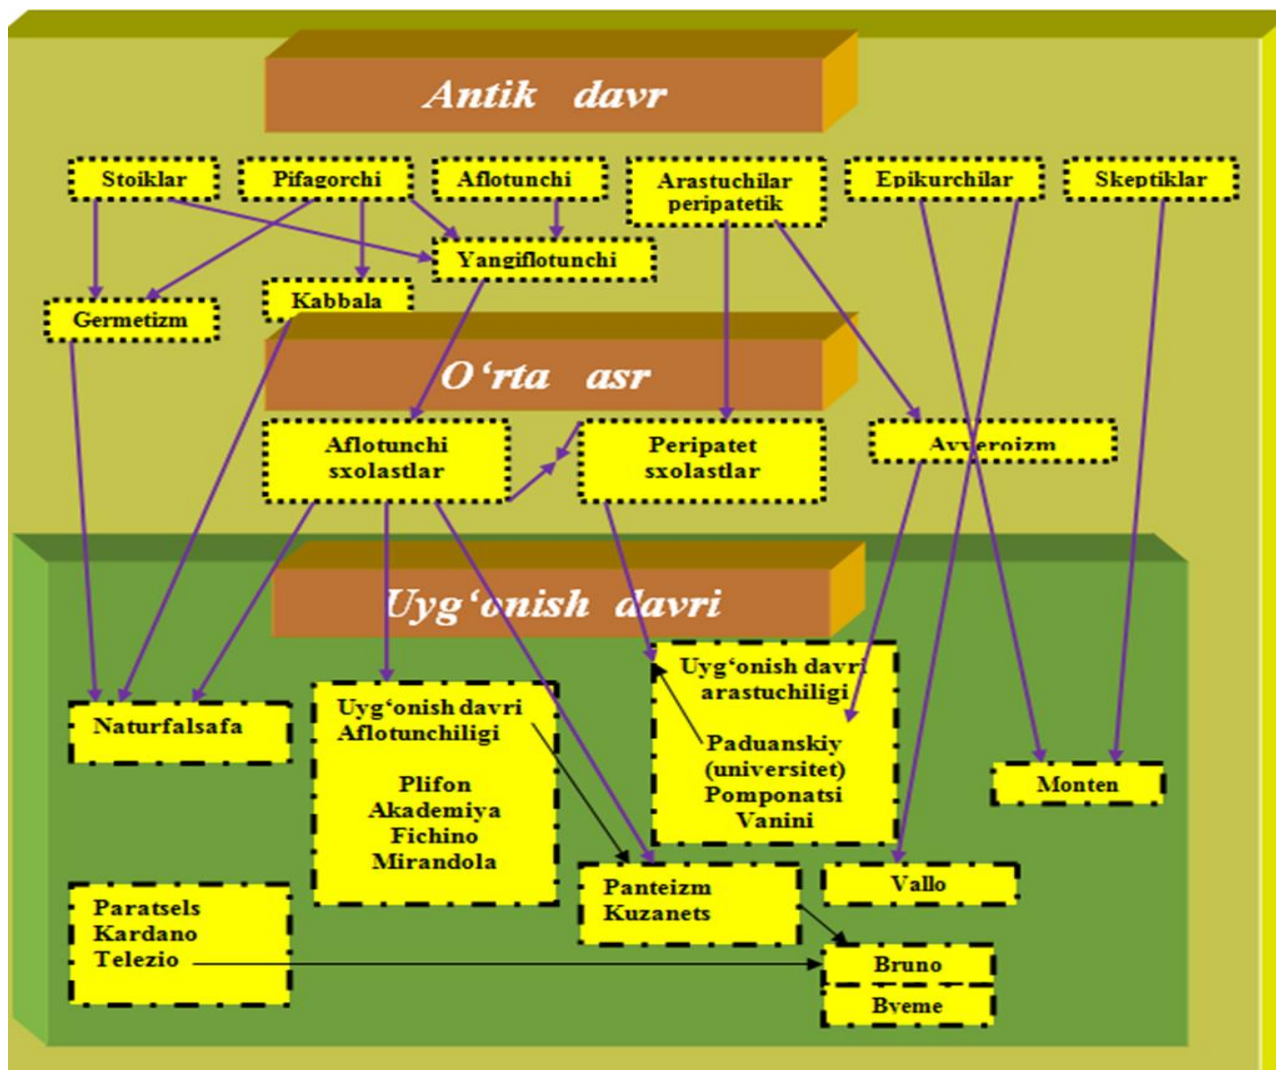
Antik davr

Stoiklar

Pifagorchi

Aflotunchi

Arastuchilar peripatetik

Epikurchilar

Skeptiklar

Yangiflotunchi

Kabbala

Germetizm

O‘rta asr

Aflotunchi sxolastlar

Peripatet sxolastlar

Avveroizm

Uyg‘onish davri

Naturfalsafa

Uyg‘onish davri Aflotunchiligi

Plifon Akademiya Fichino Mirandola

Uyg‘onish davri arastuchiligi

Paduanskiy (universitet) Pomponatsi Vanini

Monten

Paratsels Kardano Telezio

Panteizm Kuzanets

Vallo

Bruno

Bveme